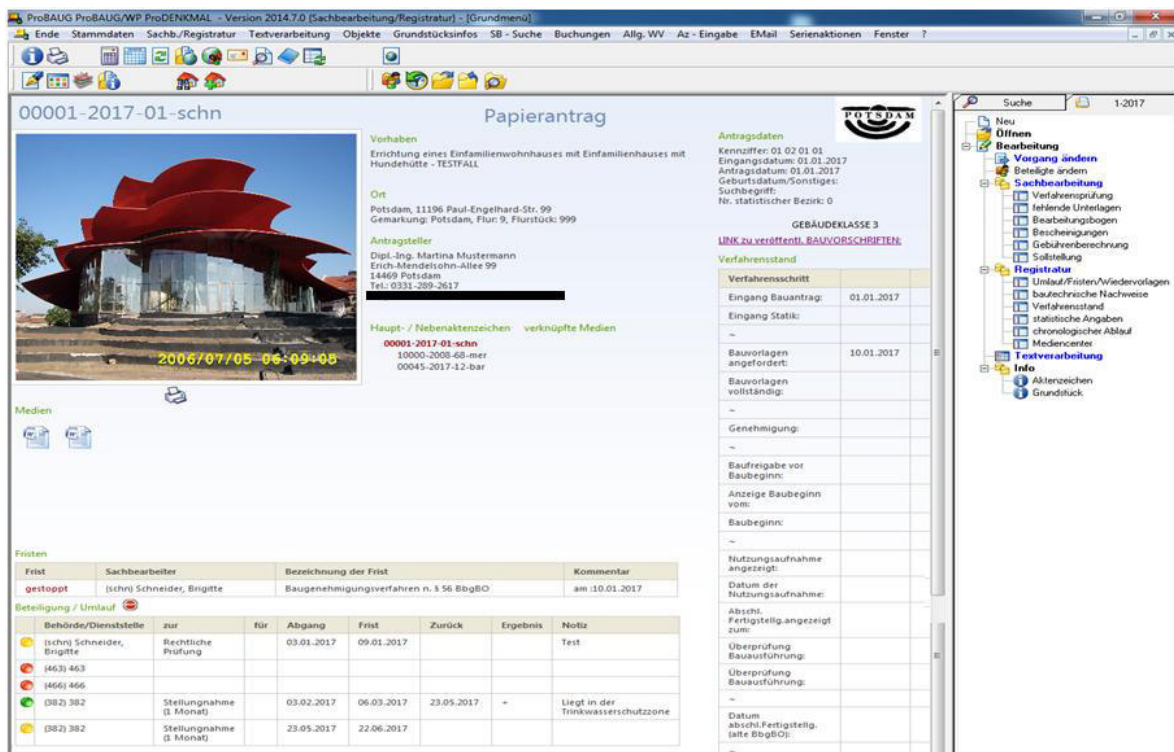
ProBAUG ProBAUG/WP ProDENKMAL - Version 2014.7.0 [Sachbearbeitung/Registratur] - [Grundmenü]

Ende Stammdaten Sachb./Registratur Textverarbeitung Objekte Grundstücksinfos SB - Suche Buchungen Allg. WV Az - Eingabe EMail Serienaktionen Fenster ?

00001-2017-01-schn

Papierantrag

POTSDAM

2006/07/05 06:09:08

Vorhaben
Errichtung eines Einfamilienwohnhauses mit Einfamilienhauses mit Hundehütte - TESTFALL

Ort
Potsdam, 11196 Paul-Engelhard-Str. 99
Gemarkung: Potsdam, Flur: 9, Flurstück: 999

Antragsteller
Dipl.-Ing. Martina Mustermann
Erich-Mendelsohn-Allee 99
14469 Potsdam
Tel.: 0331-289-2617

Haupt- / Nebenaktenzeichen verknüpfte Medien
00001-2017-01-schn
10000-2008-68-mer
00045-2017-12-bar

Antragsdaten
Kennziffer: 01 02 01 01
Eingangsdatum: 01.01.2017
Antragsdatum: 01.01.2017
Geburtsdatum/Sonstiges:
Suchbegriff:
Nr. statistischer Bezirk: 0

GEBÄUDEKLASSE 3

LINK zu veröffentl. BAUVORSCHRIFTEN:

Verfahrensstand

| Verfahrensschritt | |
|---|---|
| Eingang Bauantrag: | 01.01.2017 |
| Eingang Statik: | |
| ~ | |
| Bauvorlagen angefordert: | 10.01.2017 |
| Bauvorlagen vollständig: | |
| ~ | |
| Genehmigung: | |
| ~ | |
| Baufreigabe vor Baubeginn: | |
| Anzeige Baubeginn vom: | |
| Baubeginn: | |
| ~ | |
| Nutzungsaufnahme angezeigt: | |
| Datum der Nutzungsaufnahme: | |
| Abschl. Fertigstellg.angezeigt zum: | |
| Überprüfung Bauausführung: | |
| Überprüfung Bauausführung: | |
| ~ | |
| Datum abschl.Fertigstellg. (alte BbgBO): | |

Medien

Fristen

| Frist | Sachbearbeiter | Bezeichnung der Frist | Kommentar |
|---|---|---|---|
| gestoppt | (schn) Schneider, Brigitte | Baugenehmigungsverfahren n. § 56 BbgBO | am :10.01.2017 |

Beteiligung / Umlauf

| Behörde/Dienststelle | zur | für | Abgang | Frist | Zurück | Ergebnis | Notiz |
|---|---|---|---|---|---|---|---|
| (schn) Schneider, Brigitte | Rechtliche Prüfung | | 03.01.2017 | 09.01.2017 | | | Test |
| (463) 463 | | | | | | | |
| (466) 466 | | | | | | | |
| (382) 382 | Stellungnahme (1 Monat) | | 03.02.2017 | 06.03.2017 | 23.05.2017 | + | Liegt in der Trinkwasserschutzzone |
| (382) 382 | Stellungnahme (1 Monat) | | 23.05.2017 | 22.06.2017 | | | |

Suche 1-2017

Neu
Öffnen
Bearbeitung
Vorgang ändern
Beteiligte ändern
Sachbearbeitung
Verfahrensprüfung
fehlende Unterlagen
Bearbeitungsbogen
Bescheinigungen
Gebührenberechnung
Sollstellung
Registratur
Umlauf/Fristen/Wiedervorlagen
bautechnische Nachweise
Verfahrensstand
statistische Angaben
chronologischer Ablauf
Mediencenter
Textverarbeitung
Info
Aktenzeichen
Grundstück